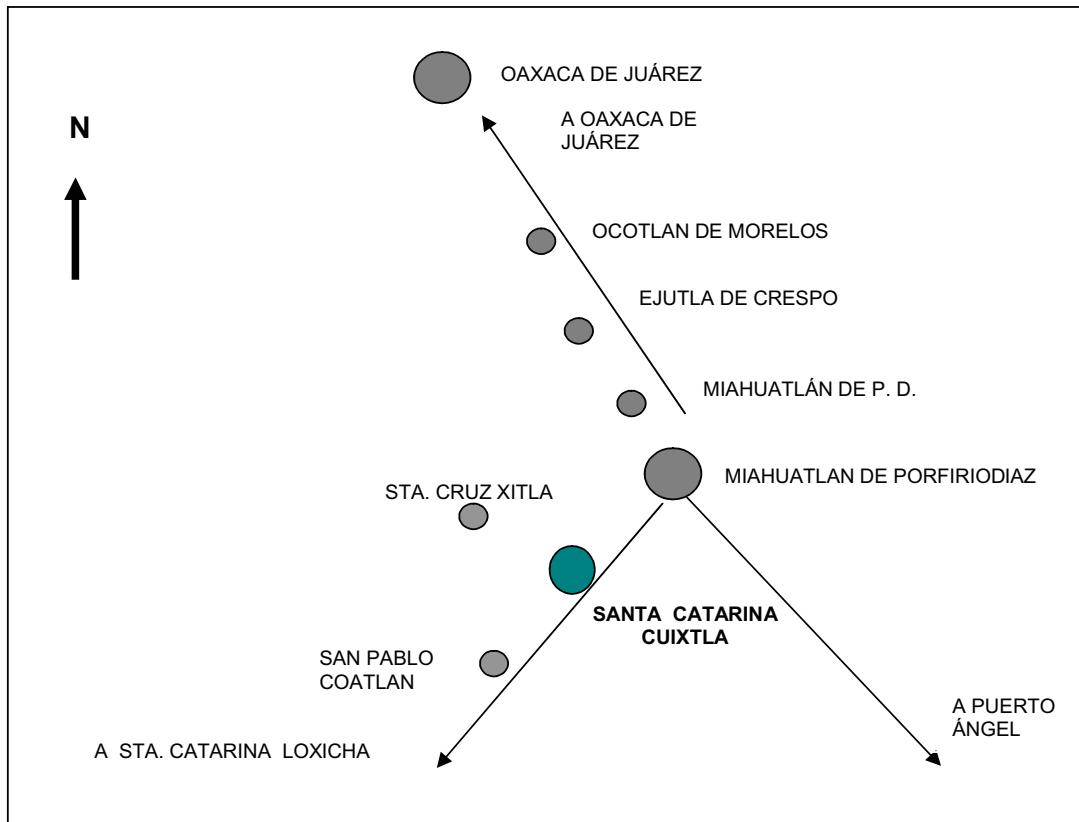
OAXACA DE JUÁREZ

N

A OAXACA DE JUÁREZ

OCOTLAN DE MORELOS

EJUTLA DE CRESPO

MIAHUATLÁN DE P. D.

MIAHUATLAN DE PORFIRIODIAZ

STA. CRUZ XITLA

SANTA CATARINA CUIXTLA

SAN PABLO COATLAN

A PUERTO ÁNGEL

A STA. CATARINA LOXICHA